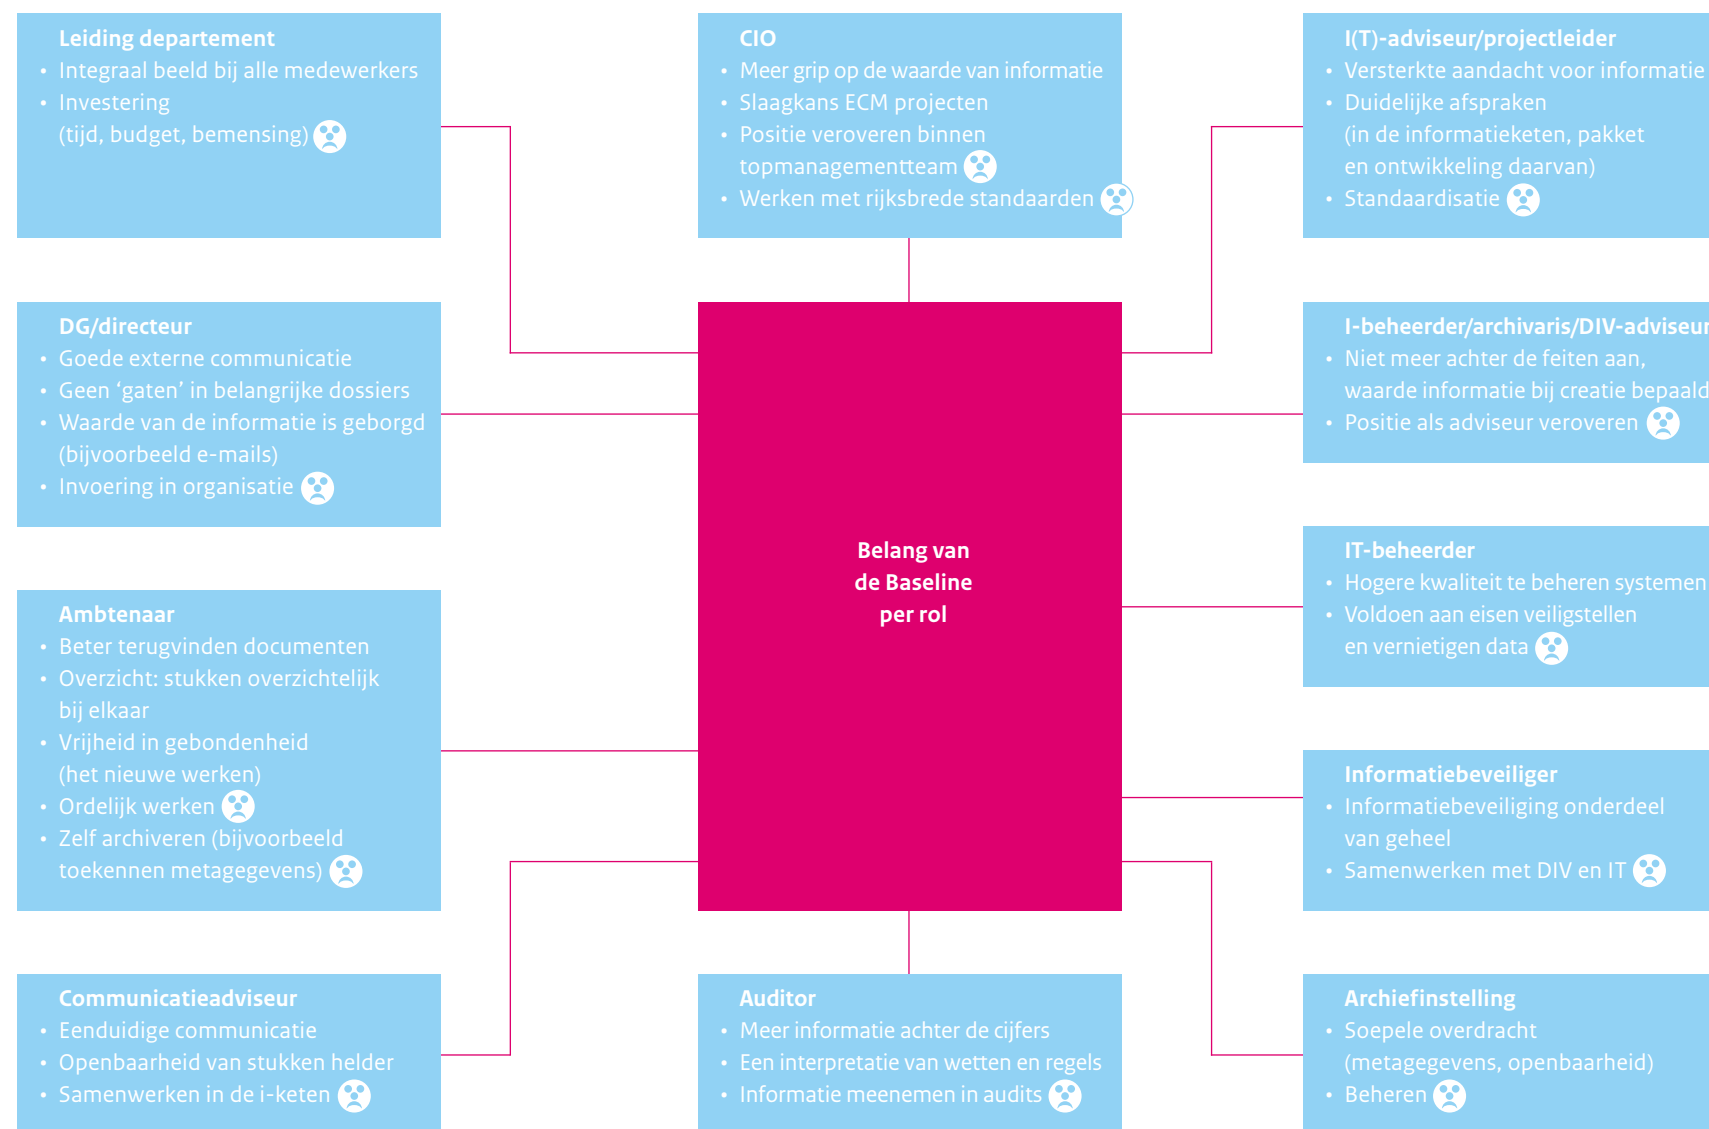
**Leiding departement**
- Integraal beeld bij alle medewerkers
- Investering (tijd, budget, bemensing)

**CIO**
- Meer grip op de waarde van informatie
- Slaagkans ECM projecten
- Positie veroveren binnen topmanagementteam
- Werken met rijksbrede standaarden

**I(T)-adviseur/projectleider**
- Versterkte aandacht voor informatie
- Duidelijke afspraken (in de informatieketen, pakket en ontwikkeling daarvan)
- Standaardisatie

**DG/directeur**
- Goede externe communicatie
- Geen 'gaten' in belangrijke dossiers
- Waarde van de informatie is geborgd (bijvoorbeeld e-mails)
- Invoering in organisatie

**Belang van de Baseline per rol**

**I-beheerder/archivaris/DIV-adviseur**
- Niet meer achter de feiten aan, waarde informatie bij creatie bepaald
- Positie als adviseur veroveren

**IT-beheerder**
- Hogere kwaliteit te beheren systemen
- Voldoen aan eisen veiligstellen en vernietigen data

**Ambtenaar**
- Beter terugvinden documenten
- Overzicht: stukken overzichtelijk bij elkaar
- Vrijheid in gebondenheid (het nieuwe werken)
- Ordelijk werken
- Zelf archiveren (bijvoorbeeld toekennen metagegevens)

**Informatiebeveiliger**
- Informatiebeveiliging onderdeel van geheel
- Samenwerken met DIV en IT

**Communicatieadviseur**
- Eenduidige communicatie
- Openbaarheid van stukken helder
- Samenwerken in de i-keten

**Auditor**
- Meer informatie achter de cijfers
- Een interpretatie van wetten en regels
- Informatie meenemen in audits

**Archiefinstelling**
- Soepele overdracht (metagegevens, openbaarheid)
- Beheren